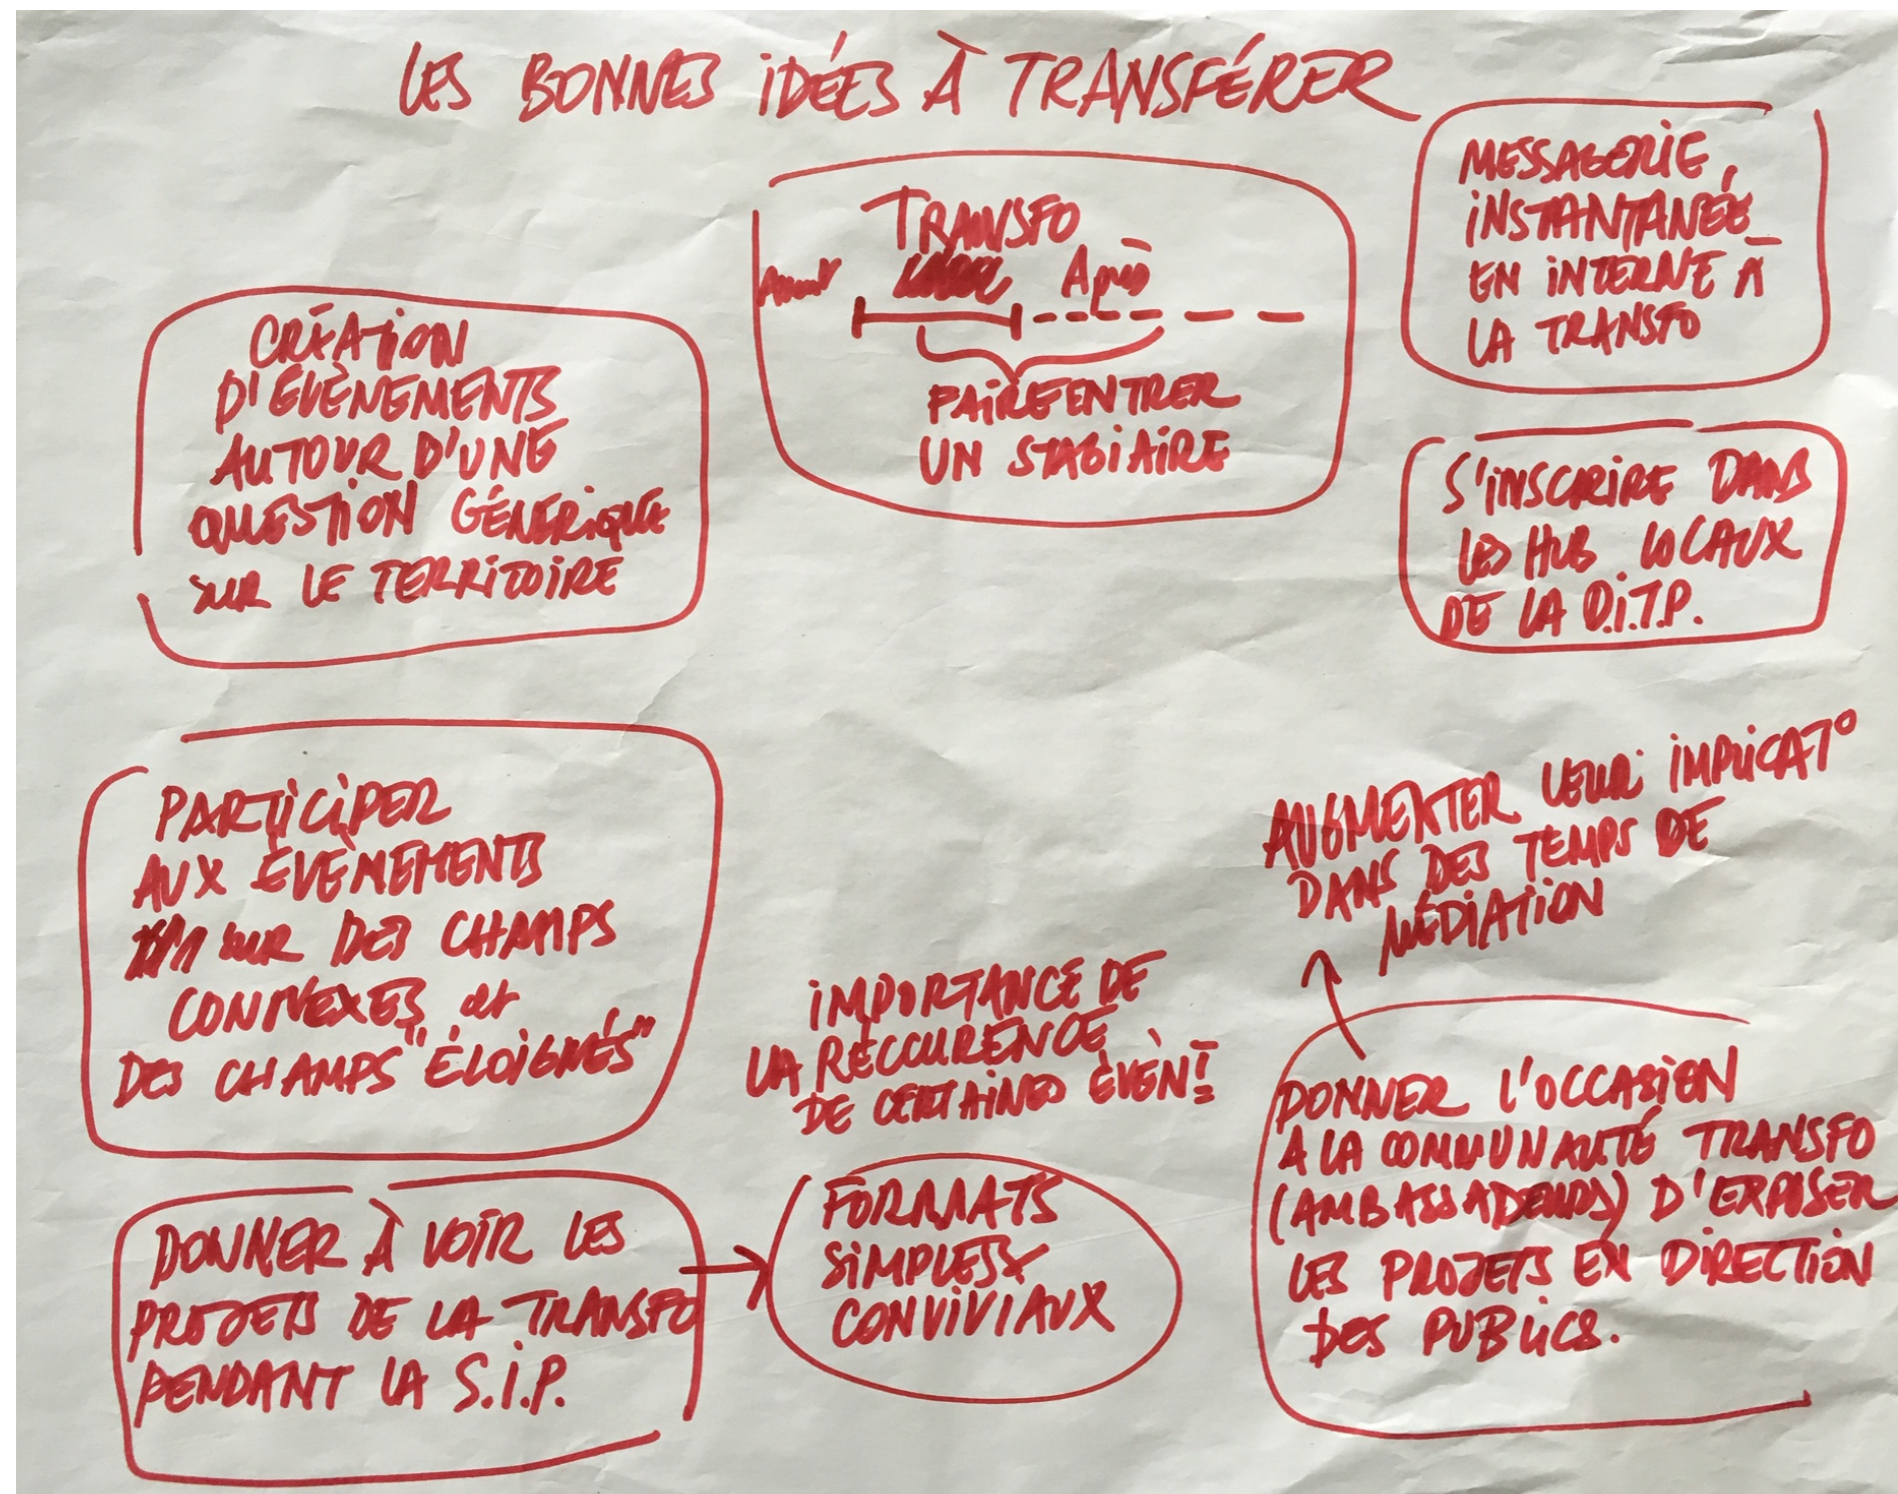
LES BONNES IDÉES À TRANSFÉRER

TRANSFO
Avant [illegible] Après
FAIRE ENTRER UN STAGIAIRE

MESSAGERIE, INSTANTANÉE EN INTERNE À LA TRANSFO

CRÉATION D'ÉVÈNEMENTS AUTOUR D'UNE QUESTION GÉNÉRIQUE SUR LE TERRITOIRE

S'INSCRIRE DANS LES HUB LOCAUX DE LA D.I.T.P.

PARTICIPER AUX ÉVÈNEMENTS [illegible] SUR DES CHAMPS CONNEXES et DES CHAMPS "ÉLOIGNÉS"

AUGMENTER LEUR IMPLICAT° DANS DES TEMPS DE MÉDIATION

IMPORTANCE DE LA RÉCCURENCE DE CERTAINS ÉVÈN.T

DONNER L'OCCASION À LA COMMUNAUTÉ TRANSFO (AMBASSADEURS) D'EXPOSER LES PROJETS EN DIRECTION DES PUBLICS.

DONNER À VOIR LES PROJETS DE LA TRANSFO PENDANT LA S.I.P.

FORMATS SIMPLES & CONVIVIAUX